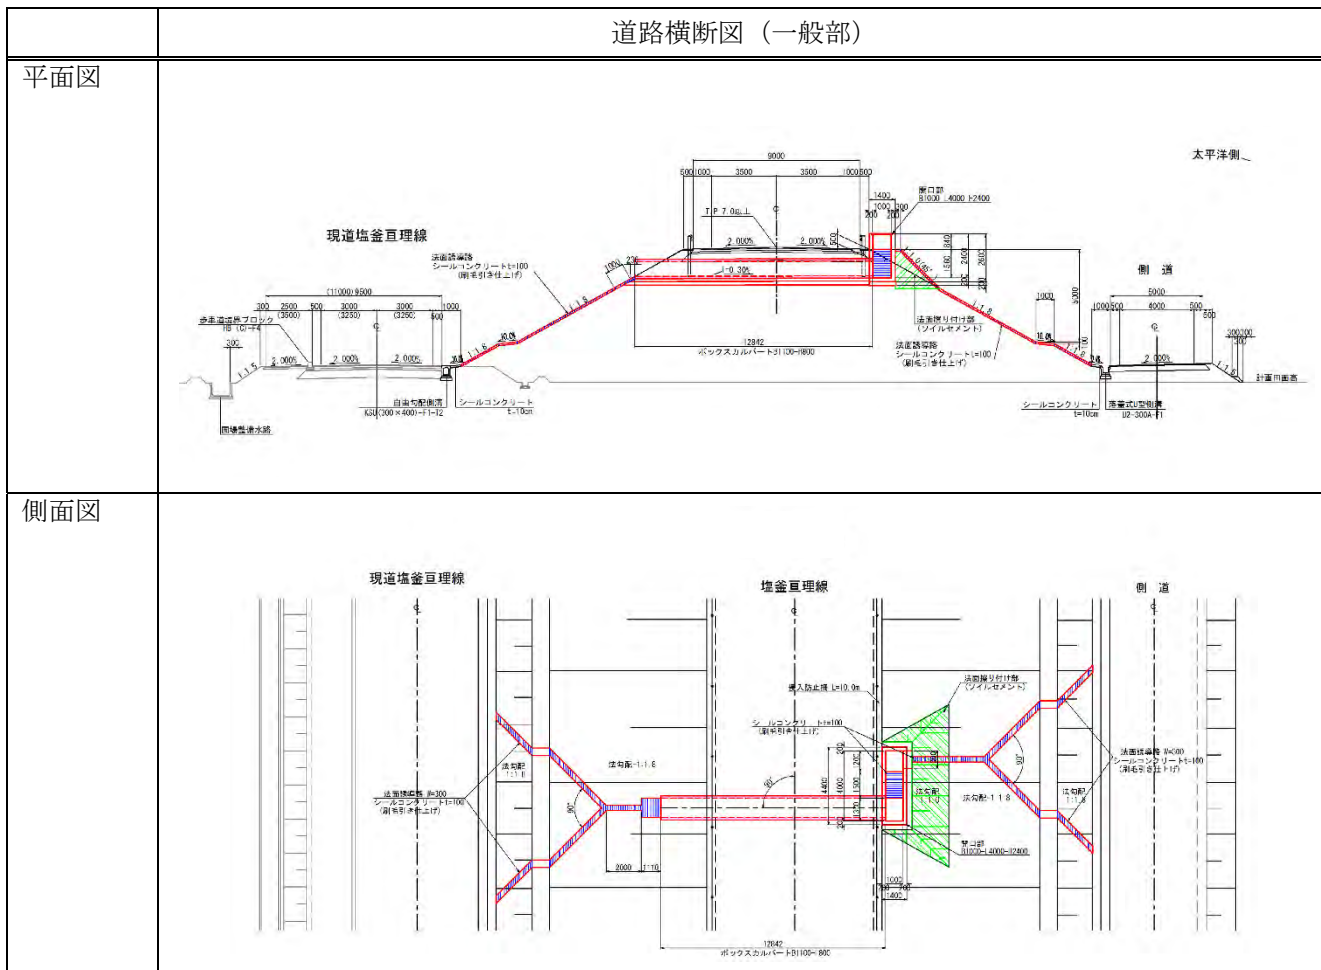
|  | 道路横断図（一般部） |
|---|---|
| 平面図 | 太平洋側<br>現道塩釜亘理線<br>側道<br>9000<br>500 1000 3500 3500 1000 500<br>T.P 7.0m上<br>1400<br>1000 200<br>200 200<br>呑口部 B1000 L4000 H2400<br>2.000% 2.000%<br>法面排水路 シールコンクリートt=100 (刷毛引き仕上げ)<br>1:1.5<br>(11000) 9500<br>300 2500 500 3000 3000 1000<br>(3500) (3250) (3250) 500<br>歩車道境界ブロック HB (C)-F4<br>300<br>1:1.5<br>2.000% 2.000% 2.000%<br>1:1.8<br>12842<br>ボックスカルバートB1100-H800<br>法面擦り付け部 (ソイルセメント)<br>法面排水路 シールコンクリートt=100 (刷毛引き仕上げ)<br>1000<br>5000<br>1000 500 4000 500<br>500<br>300 200<br>2.000%<br>計画用面高<br>自由勾配側溝 KSU(300×400)-F1-T2<br>シールコンクリート t=10cm<br>既設排水路<br>シールコンクリート t=10cm<br>落蓋式U型側溝 U2-300A-F1 |
| 側面図 | 現道塩釜亘理線<br>塩釜亘理線<br>側道<br>侵入防止柵 L=10.0m<br>法面擦り付け部 (ソイルセメント)<br>シールコンクリ t=100 (刷毛引き仕上げ)<br>法勾配 1:1.8<br>法勾配-1:1.8<br>法面排水路 W=300 シールコンクリートt=100 (刷毛引き仕上げ)<br>90°<br>1400 1000 1900 200<br>法勾配 1:1.0<br>法勾配-1:1.8<br>吐口部 B1000-L4000-H2400<br>法面排水路 W=300 シールコンクリートt=100 (刷毛引き仕上げ)<br>法勾配 1:1.8<br>2000 1:10<br>1000 200 200 1400<br>12842<br>ボックスカルバートB1100-H800 |